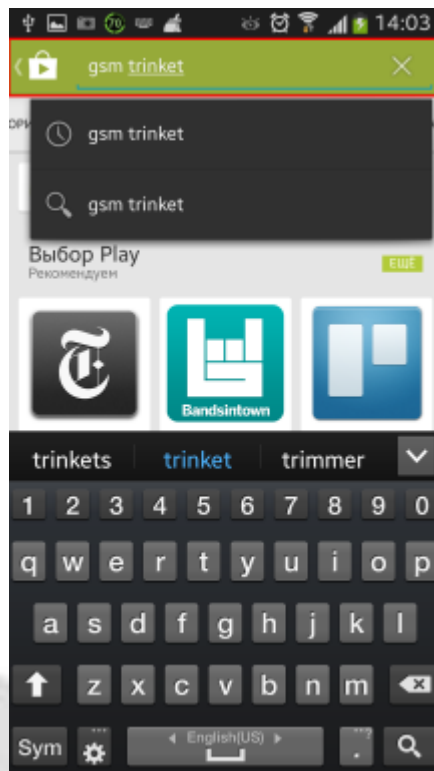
70 14:03

gsm trinket

ОРИ

gsm trinket

gsm trinket

Выбор Play
Рекомендуем

ЕЩЁ

Bandsintown

trinkets trinket trimmer

1 2 3 4 5 6 7 8 9 0
q w e r t y u i o p
a s d f g h j k l
z x c v b n m
Sym English(US) .